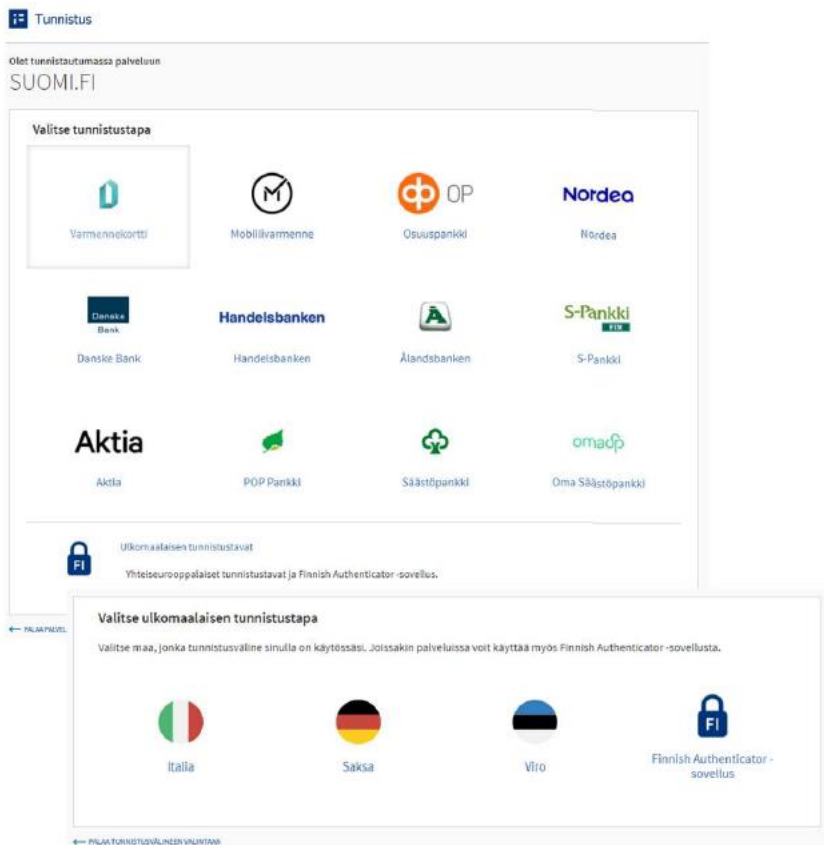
Tunnistus

Olet tunnistautumassa palveluun
SUOMI.FI

Valitse tunnistustapa

Varmennekortti
Mobiilivarmenne
OP
Osuuspankki
Nordea
Nordea

Danske Bank
Danske Bank
Handelsbanken
Handelsbanken
Ålandsbanken
S-Pankki
S-Pankki

Aktia
Aktia
POP Pankki
Säästöpankki
omasp
Oma Säästöpankki

FI
Ulkomaalaisen tunnistustavat
Yhteiseurooppalaiset tunnistustavat ja Finnish Authenticator -sovellus.

← PALAA PALVEL

Valitse ulkomaalaisen tunnistustapa

Valitse maa, jonka tunnistusväline sinulla on käytössäsi. Joissakin palveluissa voit käyttää myös Finnish Authenticator -sovellusta.

Italia
Saksa
Viro
FI
Finnish Authenticator -sovellus

← PALAA TUNNISTUSVÄLINEEN VALINTAAN